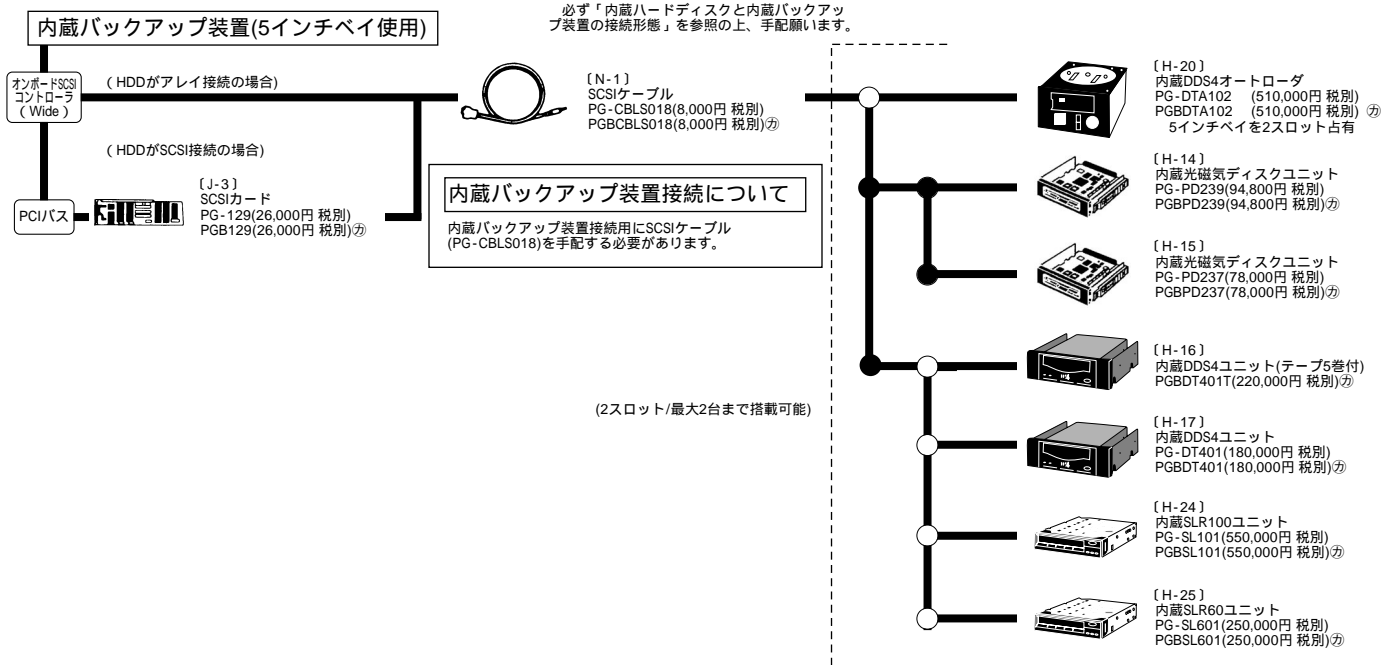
内蔵バックアップ装置(5インチベイ使用)

必ず「内蔵ハードディスクと内蔵バックアップ装置の接続形態」を参照の上、手配願います。

オンボードSCSIコントローラ(Wide)

(HDDがアレイ接続の場合)

(HDDがSCSI接続の場合)

PCIバス

〔J-3〕
SCSIカード
PG-129(26,000円 税別)
PGB129(26,000円 税別)㋕

〔N-1〕
SCSIケーブル
PG-CBLS018(8,000円 税別)
PGBCBLS018(8,000円 税別)㋕

内蔵バックアップ装置接続について

内蔵バックアップ装置接続用にSCSIケーブル(PG-CBLS018)を手配する必要があります。

(2スロット/最大2台まで搭載可能)

〔H-20〕
内蔵DDS4オートローダ
PG-DTA102 (510,000円 税別)
PGBDTA102 (510,000円 税別)㋕
5インチベイを2スロット占有

〔H-14〕
内蔵光磁気ディスクユニット
PG-PD239(94,800円 税別)
PGBPD239(94,800円 税別)㋕

〔H-15〕
内蔵光磁気ディスクユニット
PG-PD237(78,000円 税別)
PGBPD237(78,000円 税別)㋕

〔H-16〕
内蔵DDS4ユニット(テープ5巻付)
PGBDT401T(220,000円 税別)㋕

〔H-17〕
内蔵DDS4ユニット
PG-DT401(180,000円 税別)
PGBDT401(180,000円 税別)㋕

〔H-24〕
内蔵SLR100ユニット
PG-SL101(550,000円 税別)
PGBSL101(550,000円 税別)㋕

〔H-25〕
内蔵SLR60ユニット
PG-SL601(250,000円 税別)
PGBSL601(250,000円 税別)㋕